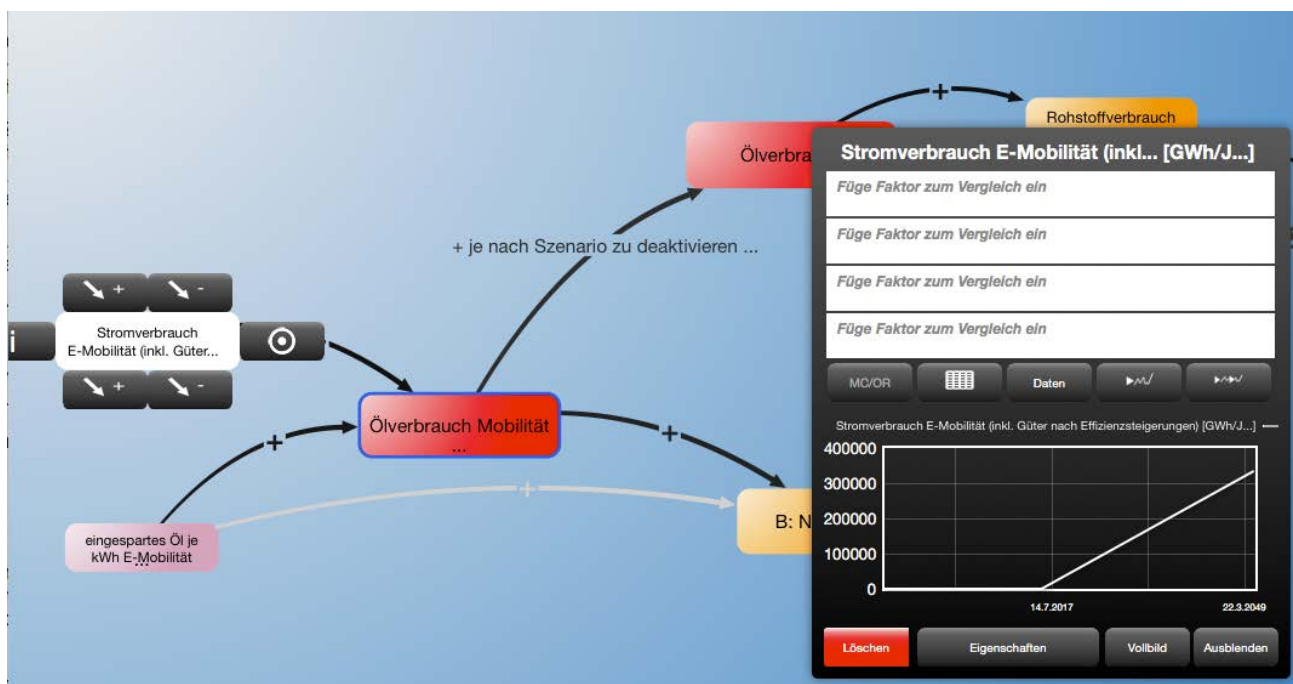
Rohstoffverbrauch

Ölverbra

+

+ je nach Szenario zu deaktivieren ...

Stromverbrauch E-Mobilität (inkl. Güter...

Ölverbrauch Mobilität ...

+

+

eingespartes Öl je kWh E-Mobilität

B: N

Stromverbrauch E-Mobilität (inkl... [GWh/J...]

Füge Faktor zum Vergleich ein

Füge Faktor zum Vergleich ein

Füge Faktor zum Vergleich ein

Füge Faktor zum Vergleich ein

MC/OR

Daten

Stromverbrauch E-Mobilität (inkl. Güter nach Effizienzsteigerungen) [GWh/J...]

| 400000 |
|---|
| 300000 |
| 200000 |
| 100000 |
| 0 |

14.7.2017

22.3.2049

Löschen

Eigenschaften

Vollbild

Ausblenden